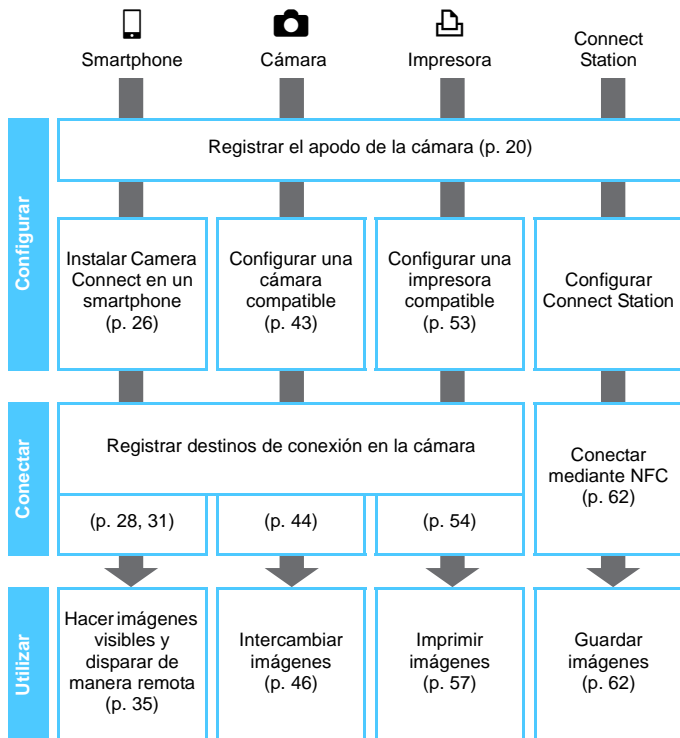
Smartphone

Cámara

Impresora

Connect Station

Configurar

Registrar el apodo de la cámara (p. 20)

Instalar Camera Connect en un smartphone (p. 26)

Configurar una cámara compatible (p. 43)

Configurar una impresora compatible (p. 53)

Configurar Connect Station

Conectar

Registrar destinos de conexión en la cámara

(p. 28, 31)

(p. 44)

(p. 54)

Conectar mediante NFC (p. 62)

Utilizar

Hacer imágenes visibles y disparar de manera remota (p. 35)

Intercambiar imágenes (p. 46)

Imprimir imágenes (p. 57)

Guardar imágenes (p. 62)